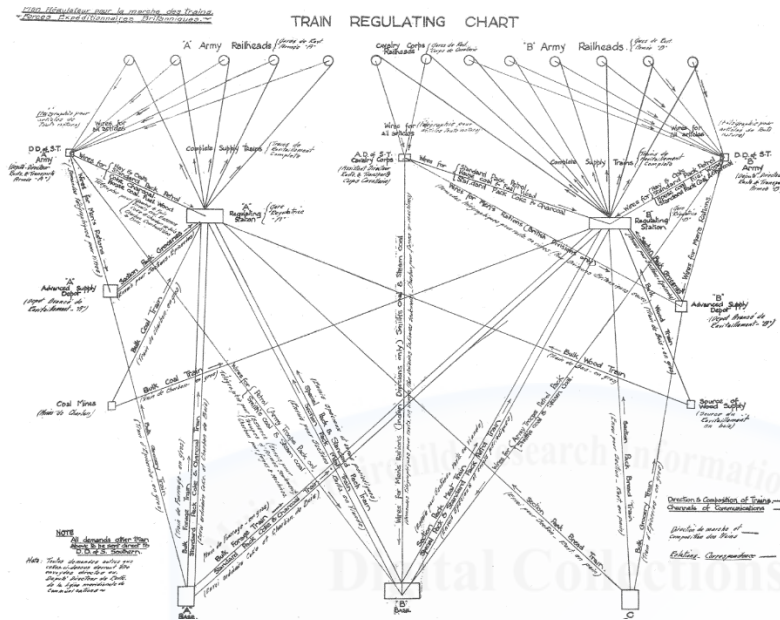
Plan Régulateur pour la marche des trains. "Forces Expéditionnaires Britanniques."

TRAIN REGULATING CHART

'A' Army Railheads (Gares de Ravt. Armée "A")

Cavalry Corps Railheads (Gares de Ravt. Corps de Cavalerie)

'B' Army Railheads (Gares de Ravt. Armée "B")

Wires for Ist. echelon

Wires for all echelons

Wires for Ist. echelon

Complete Supply Trains (Trains de Ravitaillement Complets)

Complete Supply Trains (Trains de Ravitaillement Complets)

D.D. of S.T. 'A' Army (Depôt Directeur Ravt. & Transports Armée "A")

A.D. of S.T. Cavalry Corps (Assistant Directeur Ravt. & Transports Corps Cavalerie)

D.D. of S.T. 'B' Army (Depôt Directeur Ravt. & Transports Armée "B")

'A' Regulating Station (Gare Régulatrice "A")

'B' Regulating Station

'A' Advanced Supply Depot (Dépot Avancé de Ravitaillement "A")

'B' Advanced Supply Depot (Dépot Avancé de Ravitaillement "B")

Coal Mines (Mines de Charbon)

Source of Wood Supply (Source de Ravitaillement en bois)

Bulk Coal Train

Bulk Wood Train

Wires for Meat Rations

Wires for Meals Rations (Indian Divisions only) Smiths Coal & Steam Coal

Wires for Standard Pack, Petrol, Bulk Coal, Forage

Bulk Forage Train

Bulk Groceries Train

Standard Pack Train

Section Pack Bread Train

Standard Pack & Steam Coal

Bulk Grocery Train

Section Bulk Groceries

NOTE
All demands after Plan should to be sent direct to D.D. of S. Southern.

Note: Toutes demandes autres que celles ci-dessus doivent être envoyées directement au Dépôt Directeur de Ravit. de la ligne méridionale de Communications.

Direction & Composition of Trains
Channels of Communications

Direction de marche et composition des Trains

Relations Correspondances

'A' Base

'B' Base

C